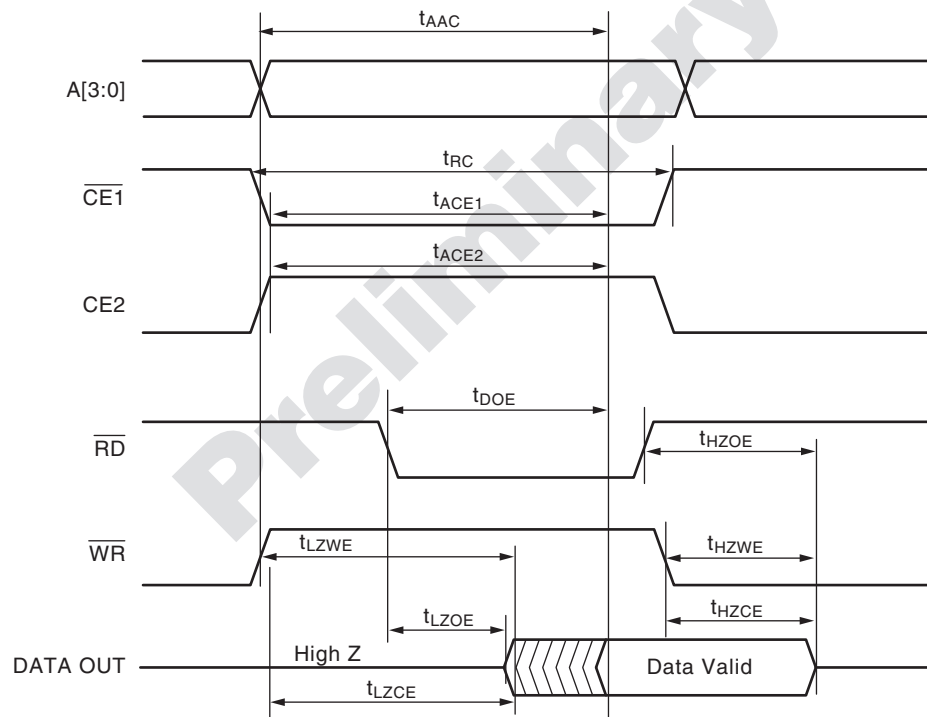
$t_{AAC}$

A[3:0]

$t_{RC}$

$\overline{CE1}$

$t_{ACE1}$

$t_{ACE2}$

CE2

$t_{DOE}$

$\overline{RD}$

$t_{HZOE}$

$\overline{WR}$

$t_{LZWE}$

$t_{HZWE}$

$t_{LZOE}$

$t_{HZCE}$

DATA OUT

High Z

Data Valid

$t_{LZCE}$

Preliminary